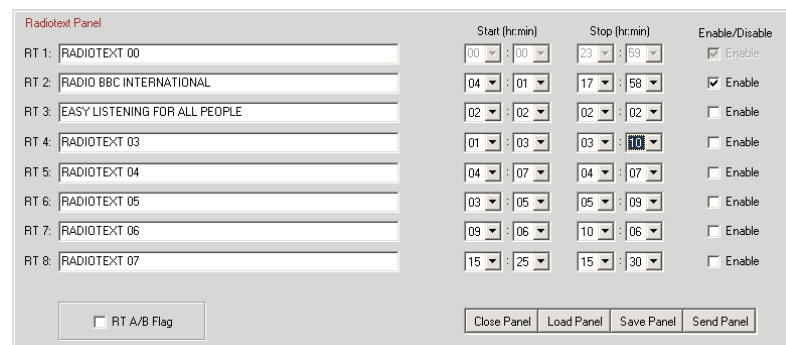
Radiotext Panel

| | | Start (hr:min) | Stop (hr:min) | Enable/Disable |
|---|---|---|---|---|
| RT 1: | RADIOTEXT 00 | 00 : 00 | 23 : 59 | Enable |
| RT 2: | RADIO BBC INTERNATIONAL | 04 : 01 | 17 : 58 | Enable |
| RT 3: | EASY LISTENING FOR ALL PEOPLE | 02 : 02 | 02 : 02 | Enable |
| RT 4: | RADIOTEXT 03 | 01 : 03 | 03 : 10 | Enable |
| RT 5: | RADIOTEXT 04 | 04 : 07 | 04 : 07 | Enable |
| RT 6: | RADIOTEXT 05 | 03 : 05 | 05 : 09 | Enable |
| RT 7: | RADIOTEXT 06 | 09 : 06 | 10 : 06 | Enable |
| RT 8: | RADIOTEXT 07 | 15 : 25 | 15 : 30 | Enable |

RT A/B Flag

Close Panel | Load Panel | Save Panel | Send Panel